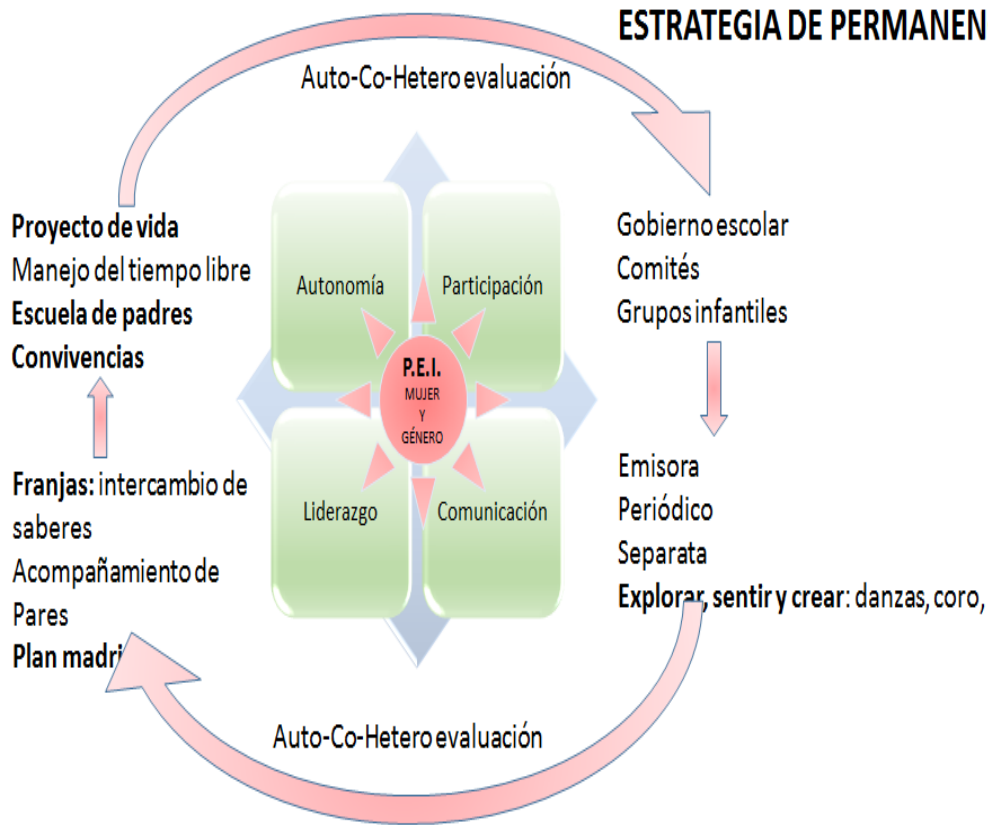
ESTRATEGIA DE PERMANEN

Auto-Co-Hetero evaluación

Proyecto de vida
Manejo del tiempo libre
Escuela de padres
Convivencias

Franjas: intercambio de saberes
Acompañamiento de Pares
Plan madri

Autonomía
Participación
P.E.I.
MUJER
Y
GÉNERO
Liderazgo
Comunicación

Gobierno escolar
Comités
Grupos infantiles

Emisora
Periódico
Separata
Explorar, sentir y crear: danzas, coro,

Auto-Co-Hetero evaluación